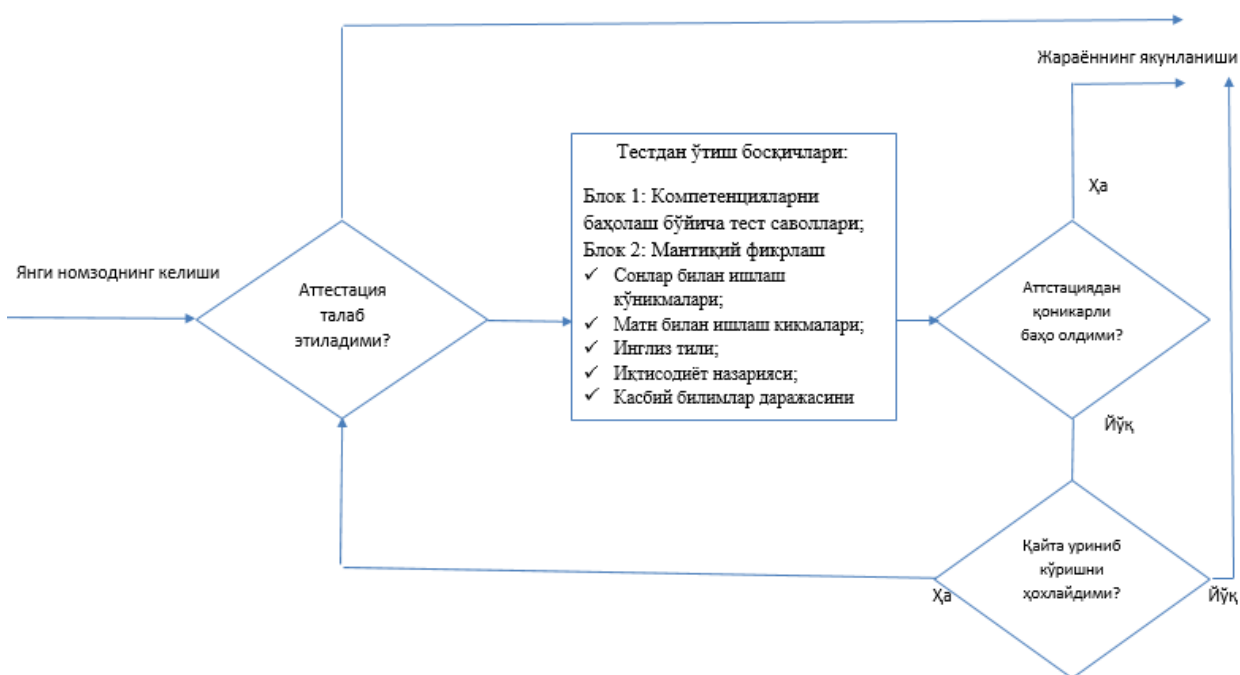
Жараённинг якунланиши

Янги номзоднинг келиши

Аттестация талаб этиладими?

Тестдан ўтиш босқичлари:

Блок 1: Компетенцияларни баҳолаш бўйича тест саволлари;
Блок 2: Мантиқий фикрлаш
✓ Сонлар билан ишлаш кўникмалари;
✓ Матн билан ишлаш кикмалари;
✓ Инглиз тили;
✓ Иқтисодиёт назарияси;
✓ Касбий билимлар даражасини

Ҳа

Аттстациядан қоникарли баҳо олдими?

Йўқ

Қайта уриниб кўришни ҳохлайдими?

Ҳа

Йўқ